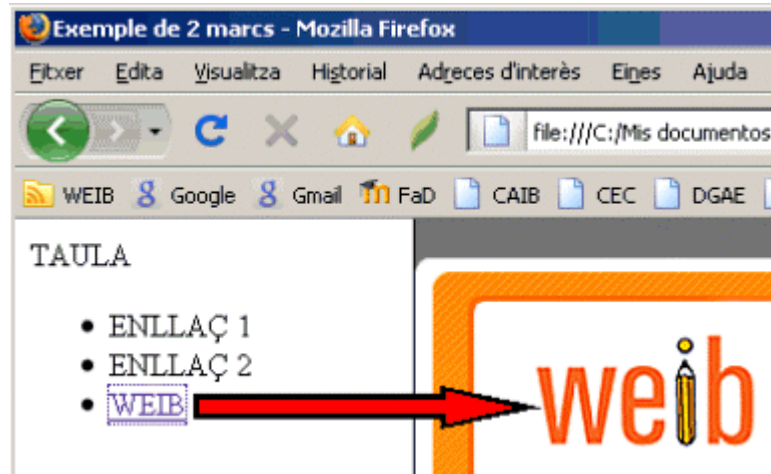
Exemple de 2 marcs - Mozilla Firefox

Fitxer Edita Visualitza Historial Adreces d'interès Eines Ajuda

file:///C:/Mis documentos

WEIB Google Gmail FaD CAIB CEC DGAE

TAULA

- ENLLAÇ 1
- ENLLAÇ 2
- WEIB

weib